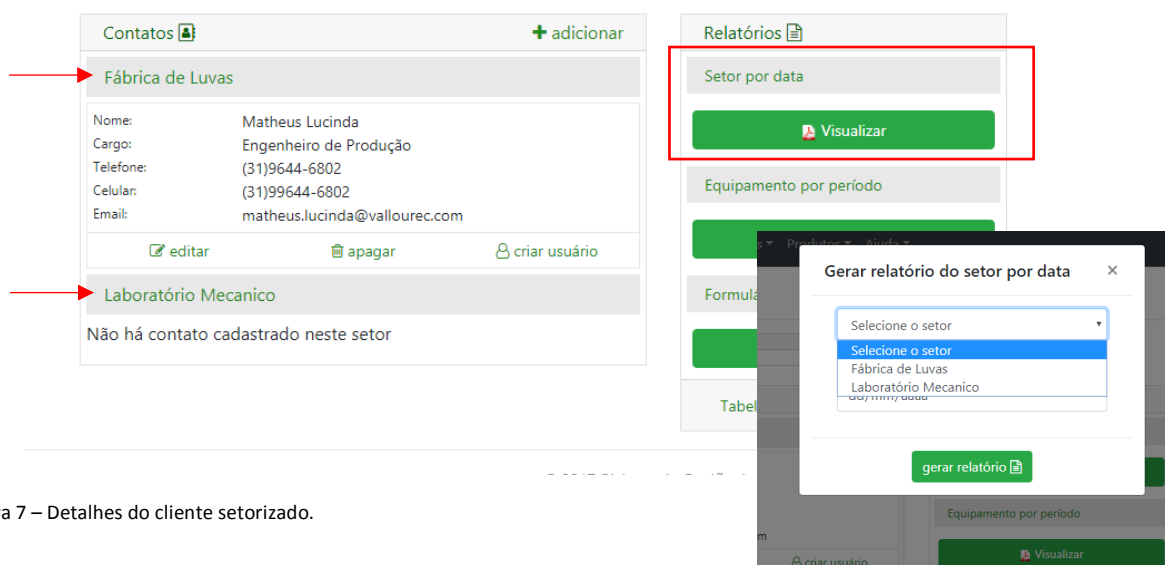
Contatos

+ adicionar

Fábrica de Luvas

Nome: Matheus Lucinda
Cargo: Engenheiro de Produção
Telefone: (31)9644-6802
Celular: (31)99644-6802
Email: matheus.lucinda@vallourec.com

editar apagar criar usuário

Laboratório Mecanico

Não há contato cadastrado neste setor

Relatórios

Setor por data

Visualizar

Equipamento por período

Formula

Tabel

Produtos Ajuda

Gerar relatório do setor por data ×

Selecione o setor

Selecione o setor
Fábrica de Luvas
Laboratório Mecanico

dd/mm/aaaa

gerar relatório

Equipamento por período

Visualizar

criar usuário

a 7 – Detalhes do cliente setorizado.